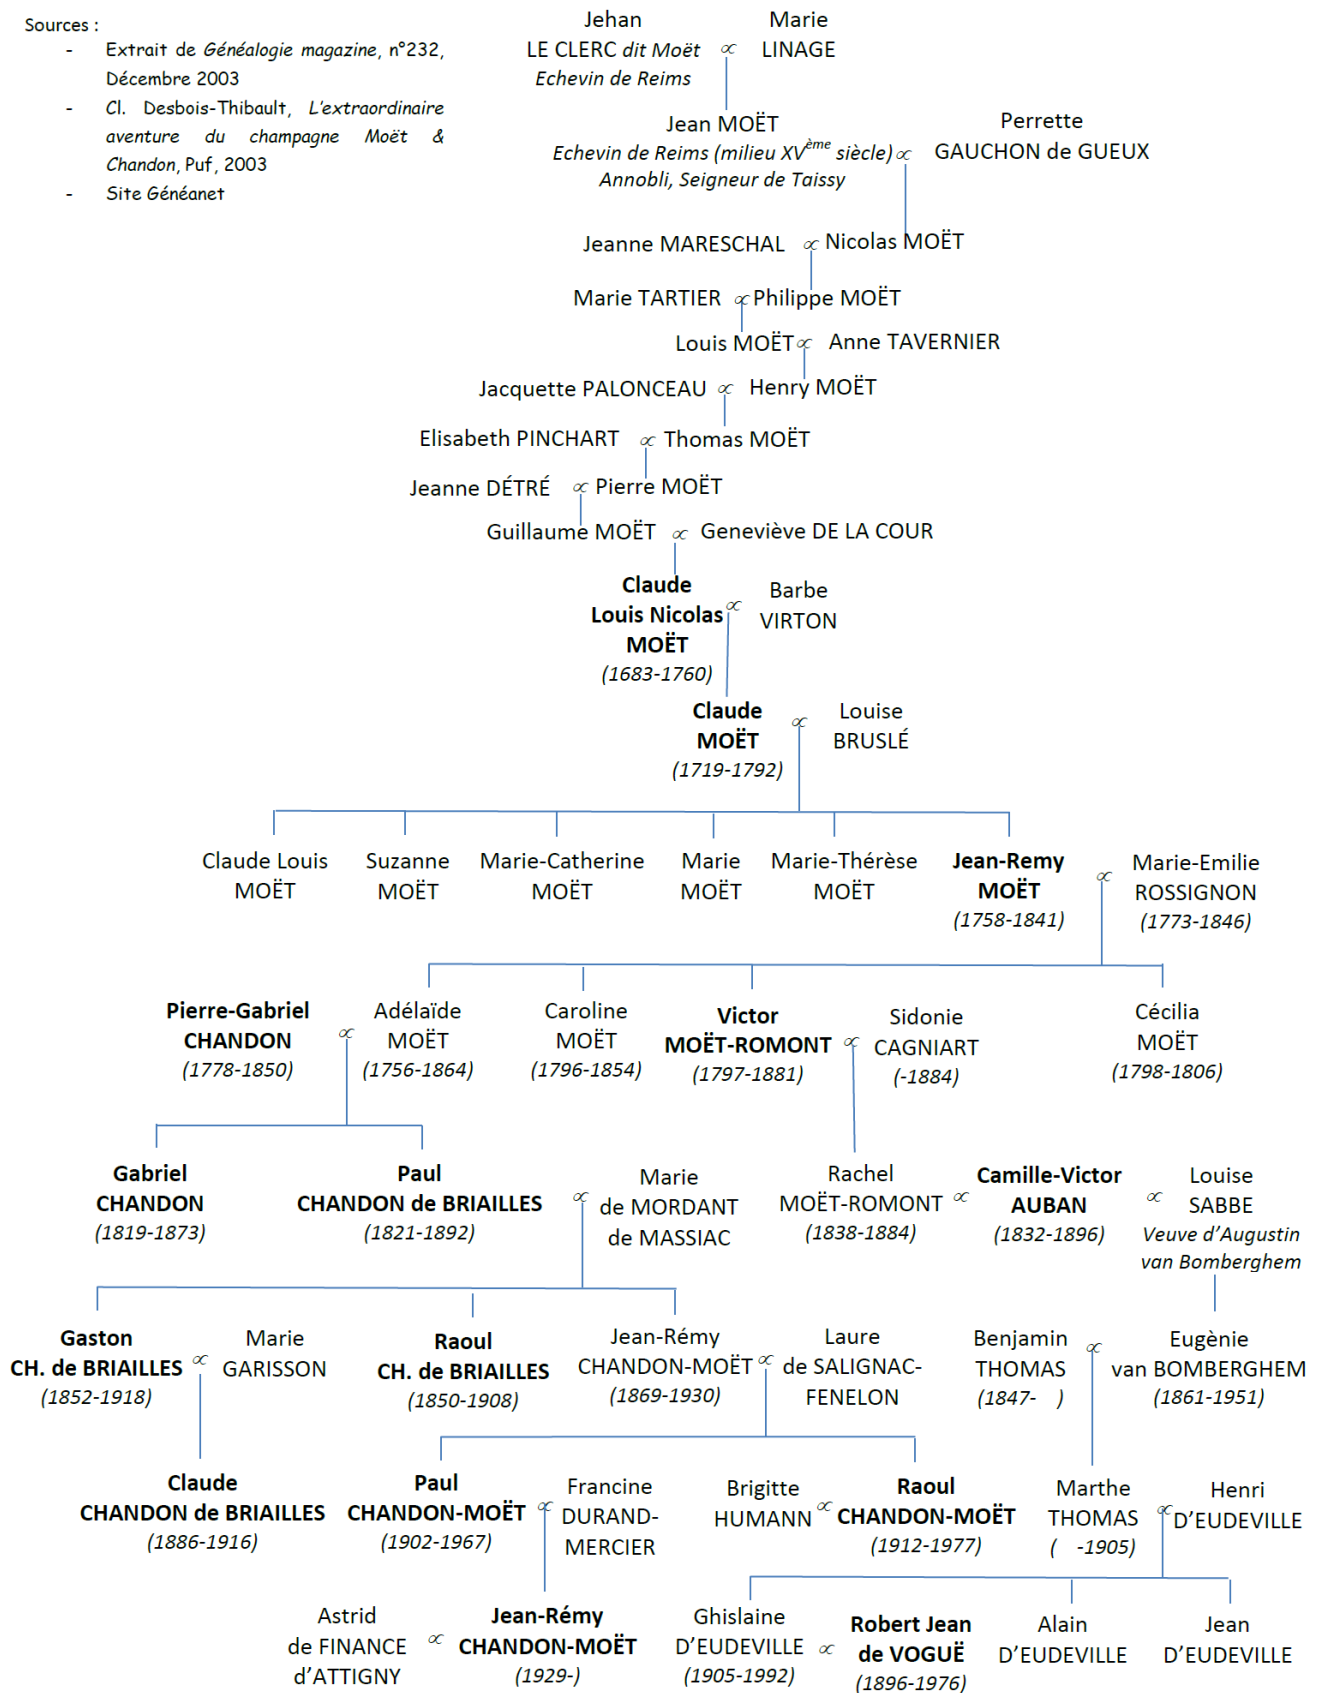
Sources :
- Extrait de *Généalogie magazine*, n°232, Décembre 2003
- Cl. Desbois-Thibault, *L'extraordinaire aventure du champagne Moët & Chandon*, Puf, 2003
- Site Généanet

Jehan LE CLERC dit Moët ∝ Marie LINAGE
Echevin de Reims

Jean MOËT ∝ Perrette GAUCHON de GUEUX
Echevin de Reims (milieu XV$^{ème}$ siècle)
Annobli, Seigneur de Taissy

Jeanne MARESCHAL ∝ Nicolas MOËT

Marie TARTIER ∝ Philippe MOËT

Louis MOËT ∝ Anne TAVERNIER

Jacquette PALONCEAU ∝ Henry MOËT

Elisabeth PINCHART ∝ Thomas MOËT

Jeanne DÉTRÉ ∝ Pierre MOËT

Guillaume MOËT ∝ Geneviève DE LA COUR

Claude Louis Nicolas MOËT (1683-1760) ∝ Barbe VIRTON

Claude MOËT (1719-1792) ∝ Louise BRUSLÉ

Claude Louis MOËT
Suzanne MOËT
Marie-Catherine MOËT
Marie MOËT
Marie-Thérèse MOËT
Jean-Remy MOËT (1758-1841) ∝ Marie-Emilie ROSSIGNON (1773-1846)

Pierre-Gabriel CHANDON (1778-1850) ∝ Adélaïde MOËT (1756-1864)
Caroline MOËT (1796-1854)
Victor MOËT-ROMONT (1797-1881) ∝ Sidonie CAGNIART (-1884)
Cécilia MOËT (1798-1806)

Gabriel CHANDON (1819-1873)
Paul CHANDON de BRIAILLES (1821-1892) ∝ Marie de MORDANT de MASSIAC
Rachel MOËT-ROMONT (1838-1884) ∝ Camille-Victor AUBAN (1832-1896) ∝ Louise SABBE
Veuve d'Augustin van Bomberghem

Gaston CH. de BRIAILLES (1852-1918) ∝ Marie GARISSON
Raoul CH. de BRIAILLES (1850-1908)
Jean-Rémy CHANDON-MOËT (1869-1930) ∝ Laure de SALIGNAC-FENELON
Benjamin THOMAS (1847- ) ∝ Eugènie van BOMBERGHEM (1861-1951)

Claude CHANDON de BRIAILLES (1886-1916)
Paul CHANDON-MOËT (1902-1967) ∝ Francine DURAND-MERCIER
Brigitte HUMANN ∝ Raoul CHANDON-MOËT (1912-1977)
Marthe THOMAS ( -1905) ∝ Henri D'EUDEVILLE

Astrid de FINANCE d'ATTIGNY ∝ Jean-Rémy CHANDON-MOËT (1929-)
Ghislaine D'EUDEVILLE (1905-1992) ∝ Robert Jean de VOGUË (1896-1976)
Alain D'EUDEVILLE
Jean D'EUDEVILLE